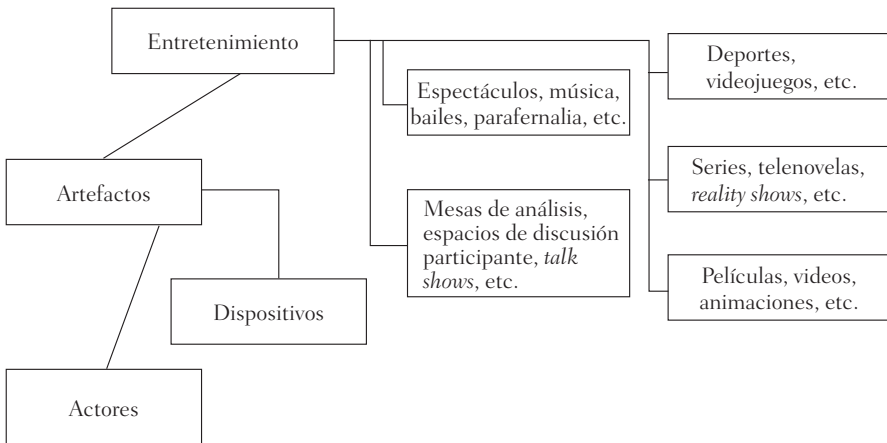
Entretenimiento

Espectáculos, música, bailes, parafernalia, etc.

Mesas de análisis, espacios de discusión participante, *talk shows*, etc.

Deportes, videojuegos, etc.

Series, telenovelas, *reality shows*, etc.

Películas, videos, animaciones, etc.

Artefactos

Dispositivos

Actores